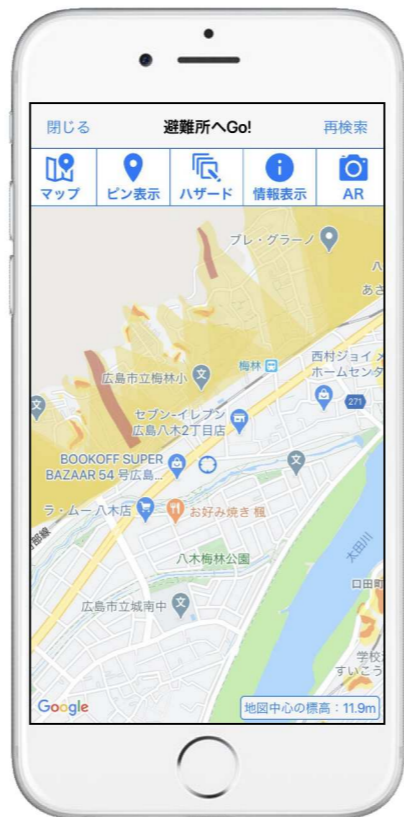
閉じる
避難所へGo!
再検索

マップ
ピン表示
ハザード
情報表示
AR

プレ・グラーノ
あさ
梅林
西村ジョイ
ホームセンタ
広島市立梅林小
271
セブン-イレブン
広島八木2丁目店
BOOKOFF SUPER BAZAAR 54 号広島...
ラ・ムー 八木店
お好み焼き 楓
八木梅林公園
太田川
口田町
広島市立城南中
学校
すいこう
Google
地図中心の標高：11.9m